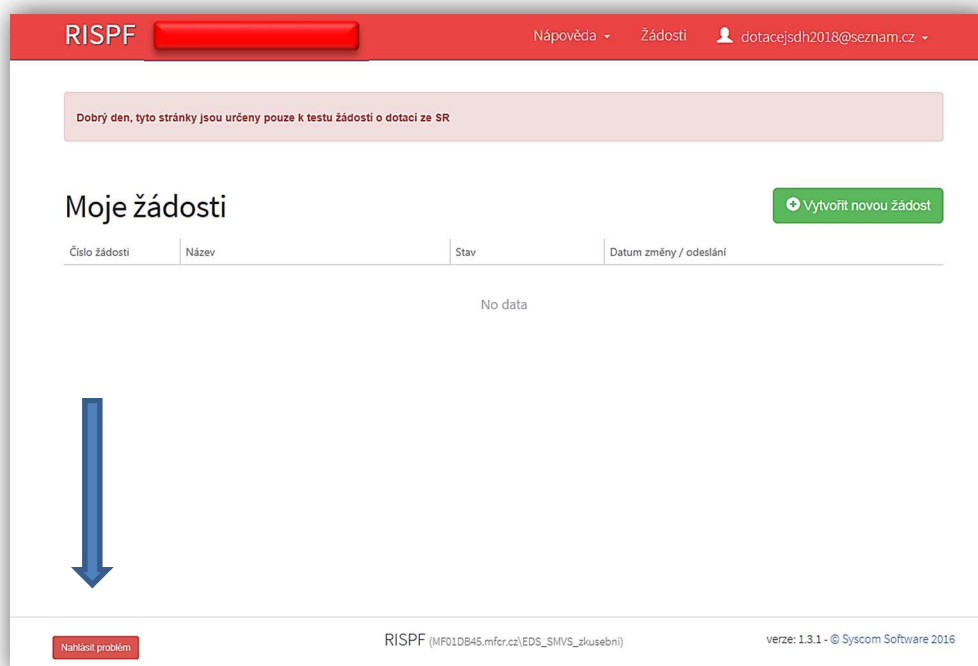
RISPF

Nápověda ▾ Žádosti dotacejsdh2018@seznam.cz ▾

Dobrý den, tyto stránky jsou určeny pouze k testu žádostí o dotací ze SR

Moje žádosti

Vytvořit novou žádost

| Číslo žádosti | Název | Stav | Datum změny / odeslání |
|---|---|---|---|

No data

Nahlásit problém

RISPF (MF01DB45.mfcr.cz\EDS_SMVS_zkusební)

verze: 1.3.1 - © Syscom Software 2016